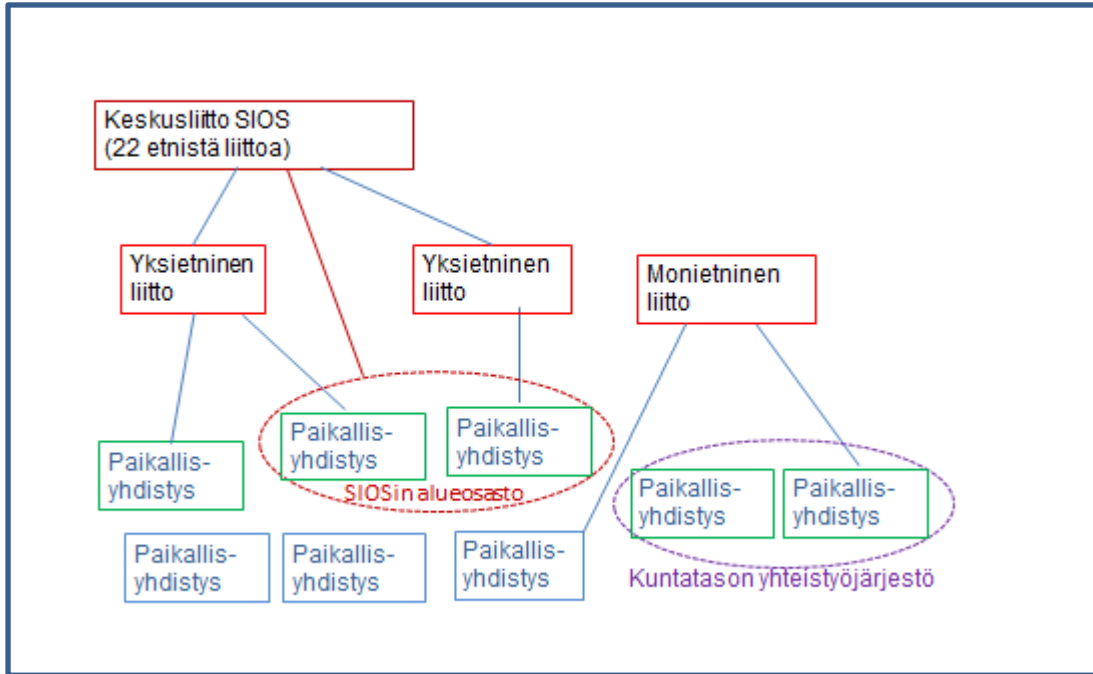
Keskusliitto SIOS
(22 etnistä liittoa)

Yksietninen liitto

Yksietninen liitto

Monietninen liitto

Paikallis-yhdistys

Paikallis-yhdistys

Paikallis-yhdistys

SIOSin alueosasto

Paikallis-yhdistys

Paikallis-yhdistys

Paikallis-yhdistys

Paikallis-yhdistys

Paikallis-yhdistys

Kuntatason yhteistyöjärjestö